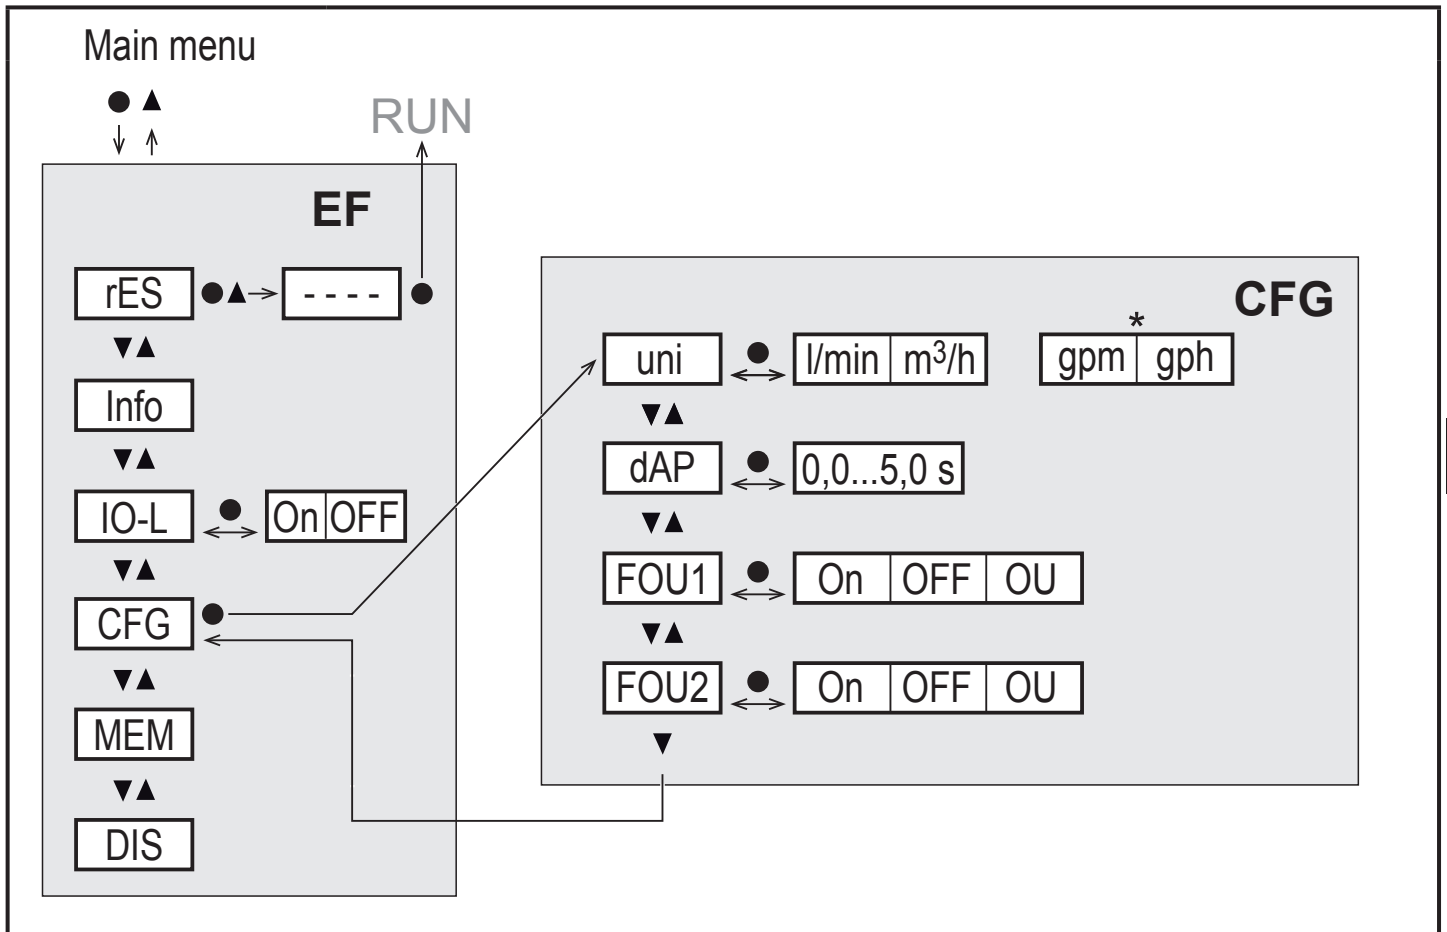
Main menu

● ▲

RUN

EF

rES ●▲ - - - - ●

▼▲

Info

▼▲

IO-L ● On OFF

▼▲

CFG ●

▼▲

MEM

▼▲

DIS

CFG

uni ● l/min m$^3$/h

*

gpm gph

▼▲

dAP ● 0,0...5,0 s

▼▲

FOU1 ● On OFF OU

▼▲

FOU2 ● On OFF OU

▼